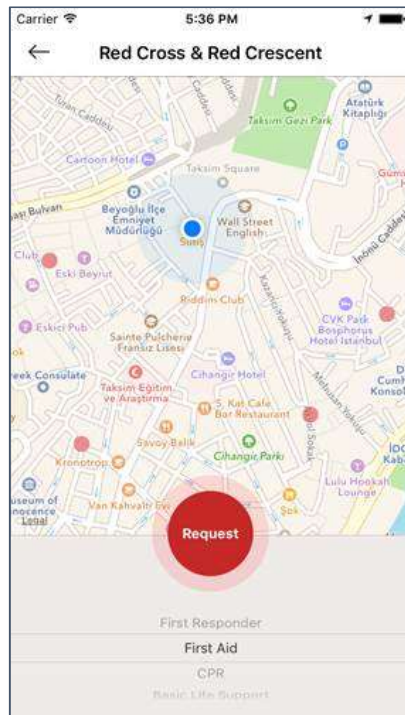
Carrier
5:36 PM

Red Cross & Red Crescent

Turan Caddesi
Taksim Gezi Park
Atatürk Kitaplığı
Cartoon Hotel
Taksim Square
Gümüş
aşi Bulvarı
Beyoğlu İlçe Emniyet Müdürlüğü
Suriş
Wall Street English
İnönü Caddesi
Club
Eski Beyrut
Riddim Club
Kazancı Yokuşu
Eskici Pub
Sainte Pulcherie Fransız Lisesi
CVK Park Bosphorus Hotel Istanbul
ok
eek Consulate
Taksim Eğitim ve Araştırma
Cihangir Hotel
Cumh Konsol
5. Kat Cafe Bar Restaurant
Meclisi Mebusan Yokuşu
Savoy Balık
Cihangir Parkı
Kronotrop
Lulu Hookah Lounge
Kab
useum of nocence
Van Kahvaltı Evi
Şok
Legal

Request

First Responder
First Aid
CPR
Basic Life Support